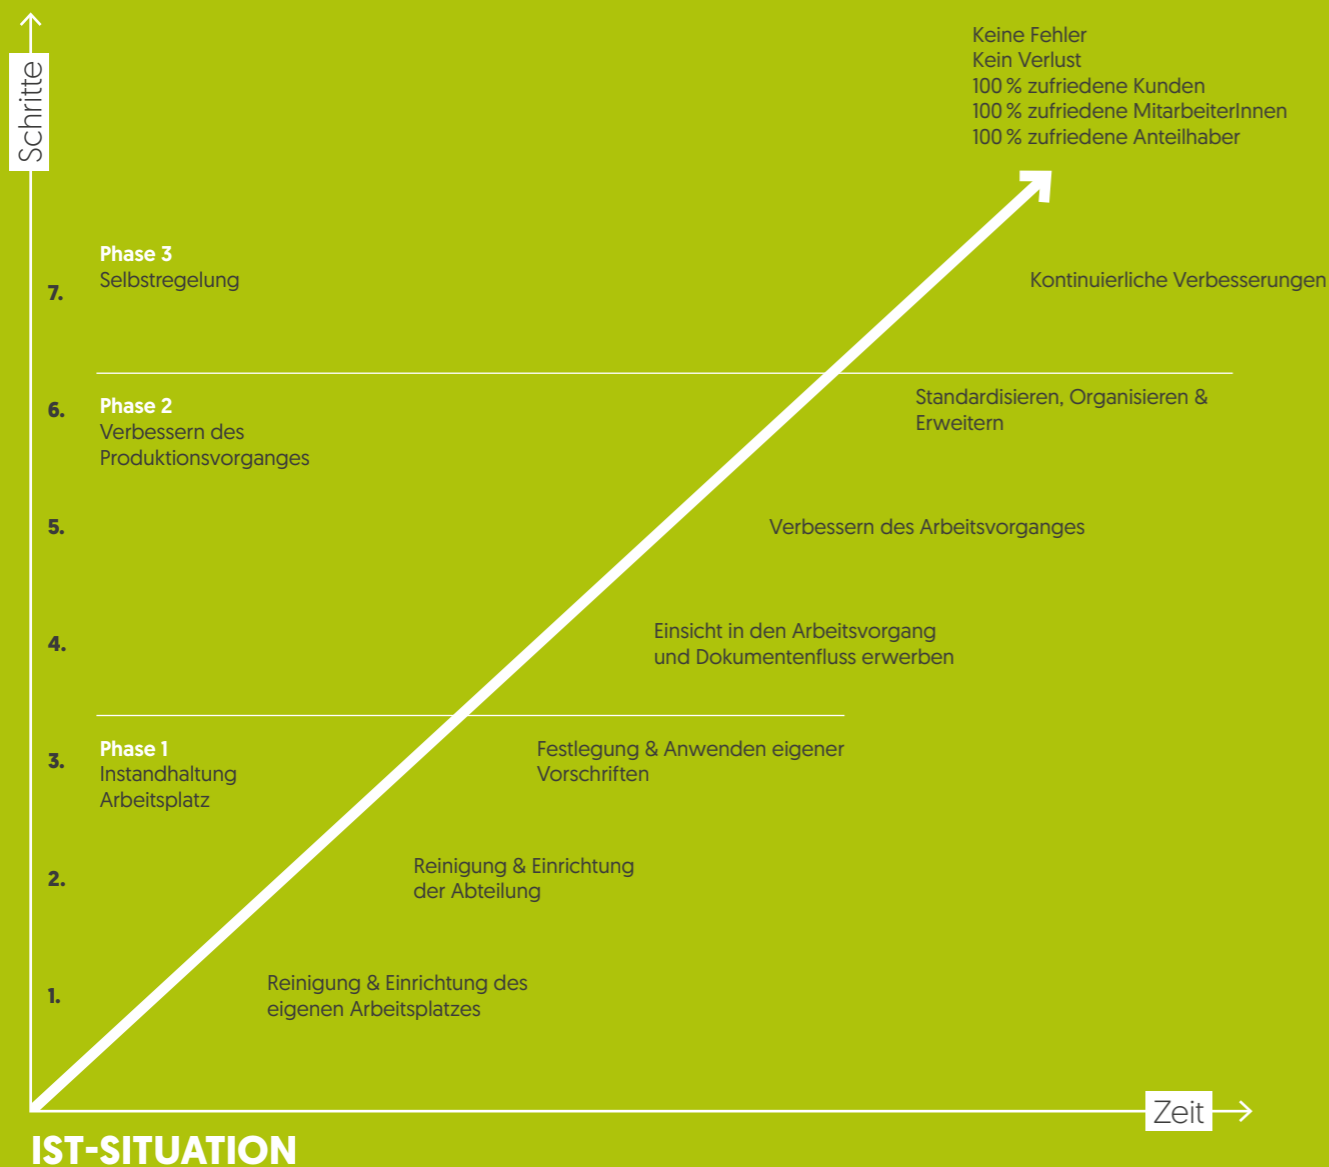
Schritte

Keine Fehler
Kein Verlust
100 % zufriedene Kunden
100 % zufriedene MitarbeiterInnen
100 % zufriedene Anteilhaber

Phase 3
Selbstregelung

7.

Kontinuierliche Verbesserungen

6.

Phase 2
Verbessern des Produktionsvorganges

Standardisieren, Organisieren & Erweitern

5.

Verbessern des Arbeitsvorganges

4.

Einsicht in den Arbeitsvorgang und Dokumentenfluss erwerben

3.

Phase 1
Instandhaltung Arbeitsplatz

Festlegung & Anwenden eigener Vorschriften

2.

Reinigung & Einrichtung der Abteilung

1.

Reinigung & Einrichtung des eigenen Arbeitsplatzes

Zeit

IST-SITUATION